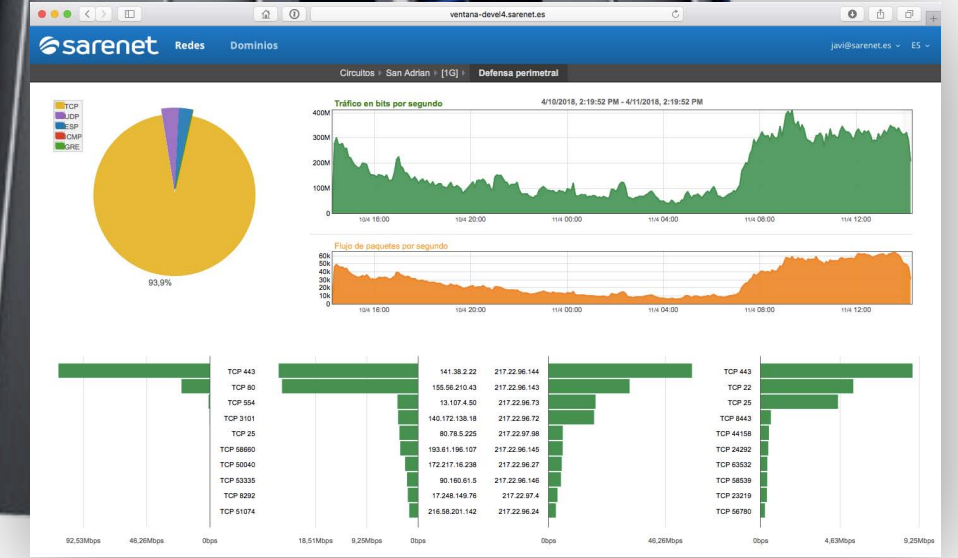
ventana-devel4.sarenet.es

sarenet Redes Dominios javi@sarenet.es ES

Circuitos San Adrian [1G] Defensa perimetral

TCP
UDP
ESP
ICMP
GRE

93,9%

Tráfico en bits por segundo 4/10/2018, 2:19:52 PM - 4/11/2018, 2:19:52 PM

400M
300M
200M
100M
0
10/4 16:00 10/4 20:00 11/4 00:00 11/4 04:00 11/4 08:00 11/4 12:00

Flujo de paquetes por segundo
60k
50k
40k
30k
20k
10k
0
10/4 16:00 10/4 20:00 11/4 00:00 11/4 04:00 11/4 08:00 11/4 12:00

TCP 443
TCP 80
TCP 554
TCP 3101
TCP 25
TCP 58660
TCP 50040
TCP 53335
TCP 8292
TCP 51074
92,53Mbps 46,26Mbps 0bps

141.38.2.22
155.56.210.43
13.107.4.50
140.172.138.18
80.78.5.225
193.61.196.107
172.217.16.238
90.160.61.5
17.248.149.76
216.58.201.142
18,51Mbps 9,25Mbps 0bps

217.22.96.144
217.22.96.143
217.22.96.73
217.22.96.72
217.22.97.98
217.22.96.145
217.22.96.27
217.22.96.146
217.22.97.4
217.22.96.24
0bps 46,26Mbps

TCP 443
TCP 22
TCP 25
TCP 8443
TCP 44158
TCP 24292
TCP 63532
TCP 58539
TCP 23219
TCP 56780
0bps 4,63Mbps 9,25Mbps